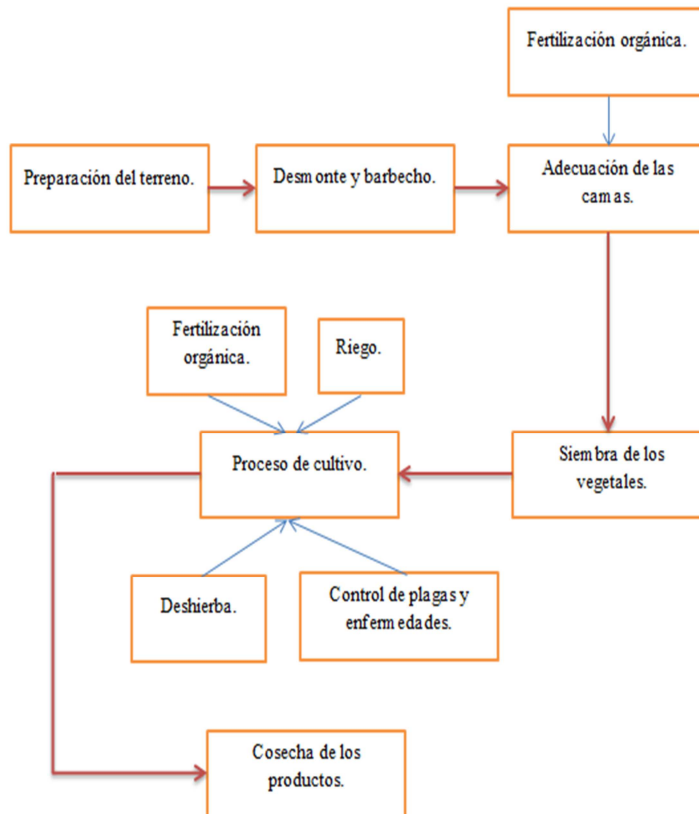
Fertilización orgánica.

Preparación del terreno.

Desmonte y barbecho.

Adecuación de las camas.

Fertilización orgánica.

Riego.

Proceso de cultivo.

Siembra de los vegetales.

Deshierba.

Control de plagas y enfermedades.

Cosecha de los productos.